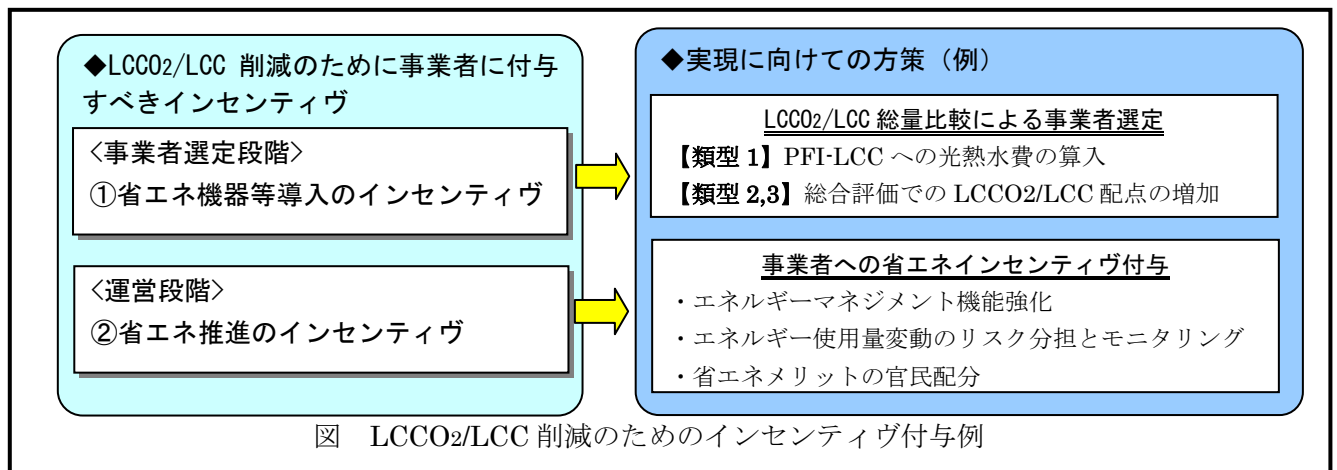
◆LCCO$_2$/LCC 削減のために事業者に付与すべきインセンティヴ

〈事業者選定段階〉
①省エネ機器等導入のインセンティヴ

〈運営段階〉
②省エネ推進のインセンティヴ

◆実現に向けての方策（例）

LCCO$_2$/LCC 総量比較による事業者選定
【類型 1】PFI-LCC への光熱水費の算入
【類型 2,3】総合評価での LCCO2/LCC 配点の増加

事業者への省エネインセンティヴ付与
・エネルギーマネジメント機能強化
・エネルギー使用量変動のリスク分担とモニタリング
・省エネメリットの官民配分

図　LCCO$_2$/LCC 削減のためのインセンティヴ付与例